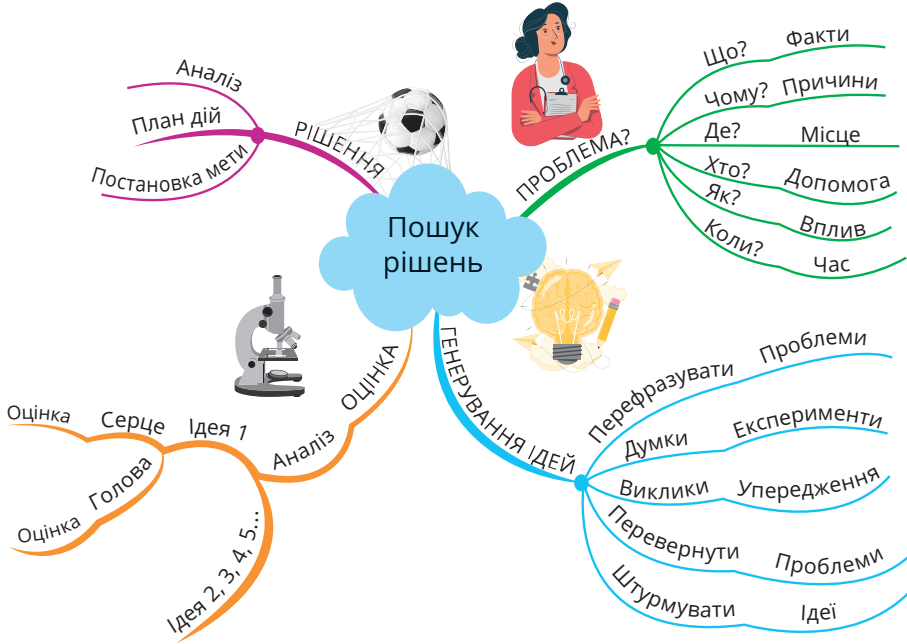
Пошук рішень

РІШЕННЯ
Аналіз
План дій
Постановка мети

ПРОБЛЕМА?
Що? Факти
Чому? Причини
Де? Місце
Хто? Допомога
Як? Вплив
Коли? Час

ОЦІНКА
Аналіз
Ідея 1
Серце
Оцінка
Голова
Оцінка
Ідея 2, 3, 4, 5...

ГЕНЕРУВАННЯ ІДЕЙ
Перефразувати Проблеми
Думки Експерименти
Виклики Упередження
Перевернути Проблеми
Штурмувати Ідеї